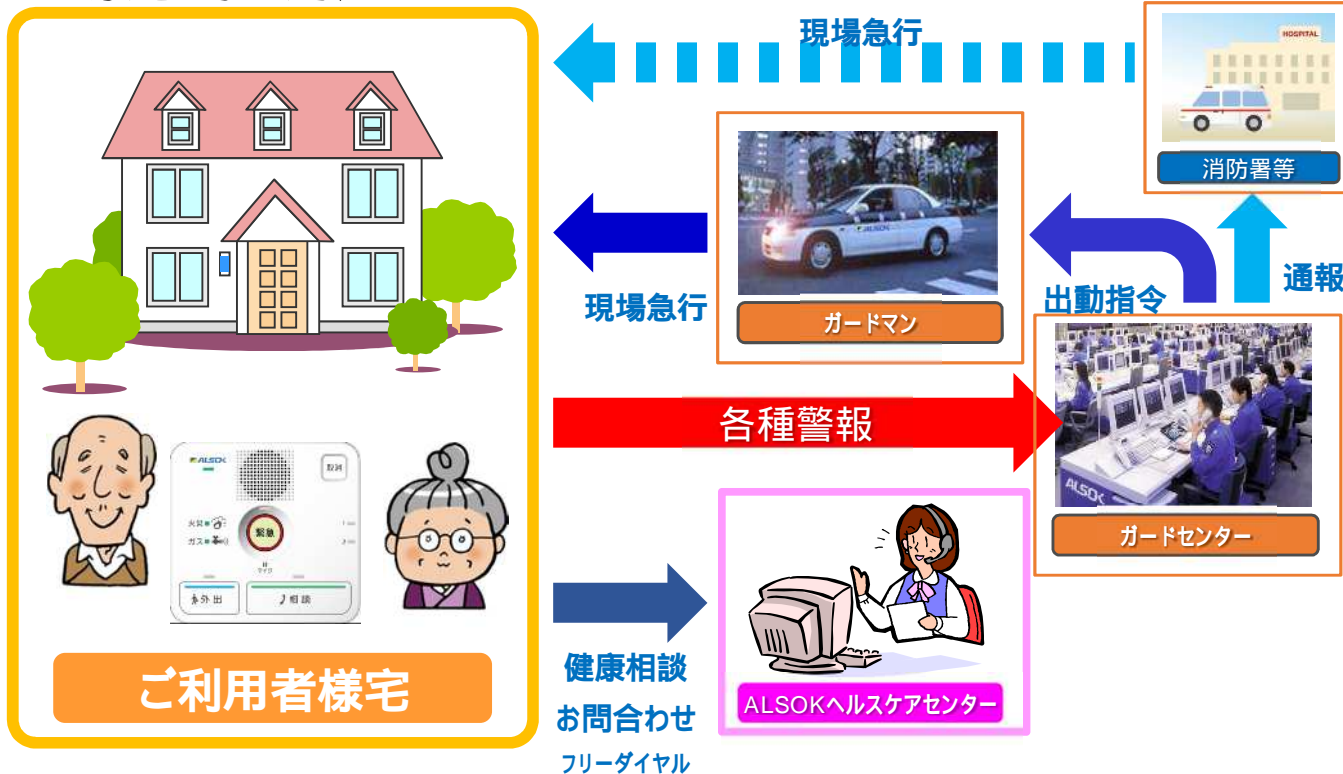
現場急行

HOSPITAL

消防署等

ALSOK

ガードマン

現場急行

出動指令

通報

各種警報

ALSOK

ガードセンター

ALSOK

設定

火災

ガス

緊急

マイク

外出

相談

ご利用者様宅

健康相談

お問合わせ

フリーダイヤル

ALSOKヘルスケアセンター